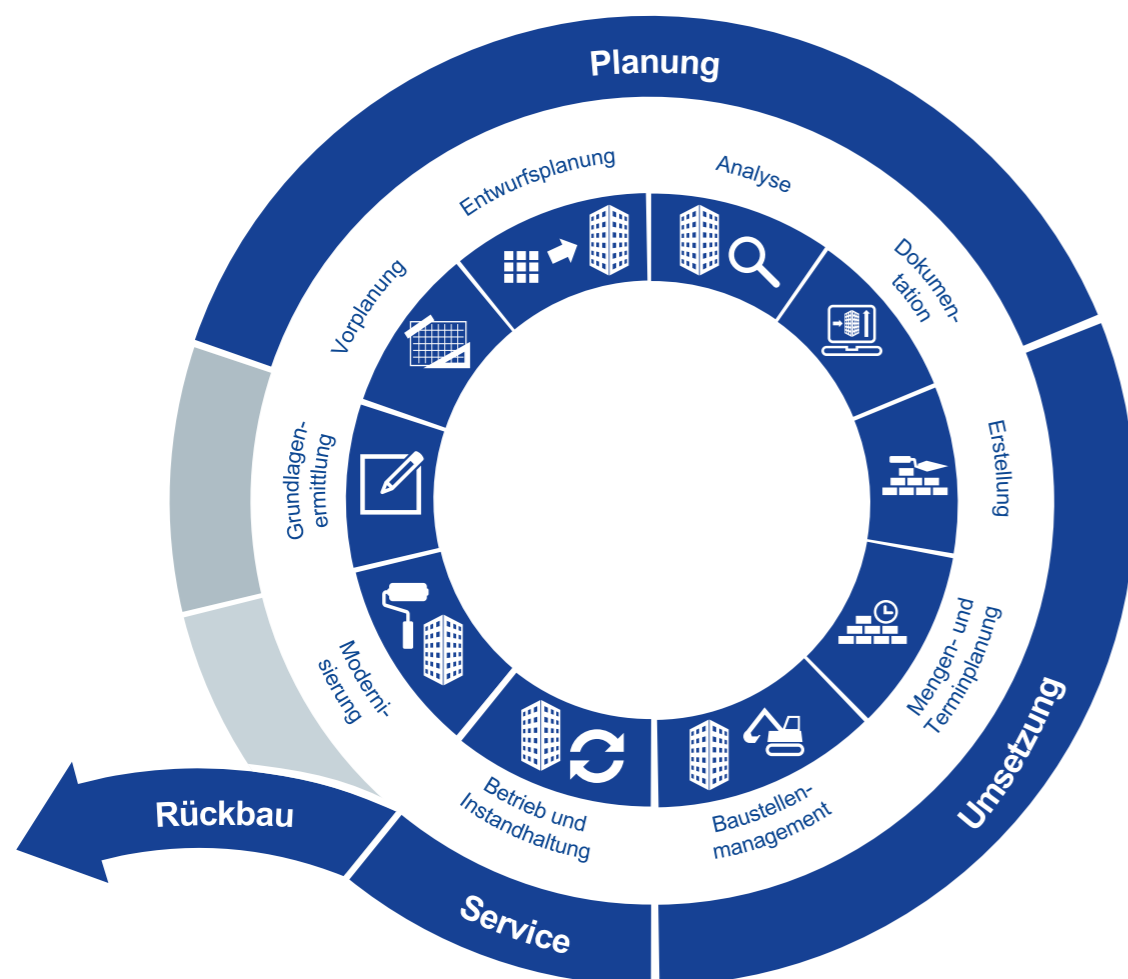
Planung

Entwurfsplanung

Analyse

Dokumentation

Vorplanung

Erstellung

Grundlagenermittlung

Mengen- und Terminplanung

Modernisierung

Umsetzung

Betrieb und Instandhaltung

Baustellenmanagement

Rückbau

Service